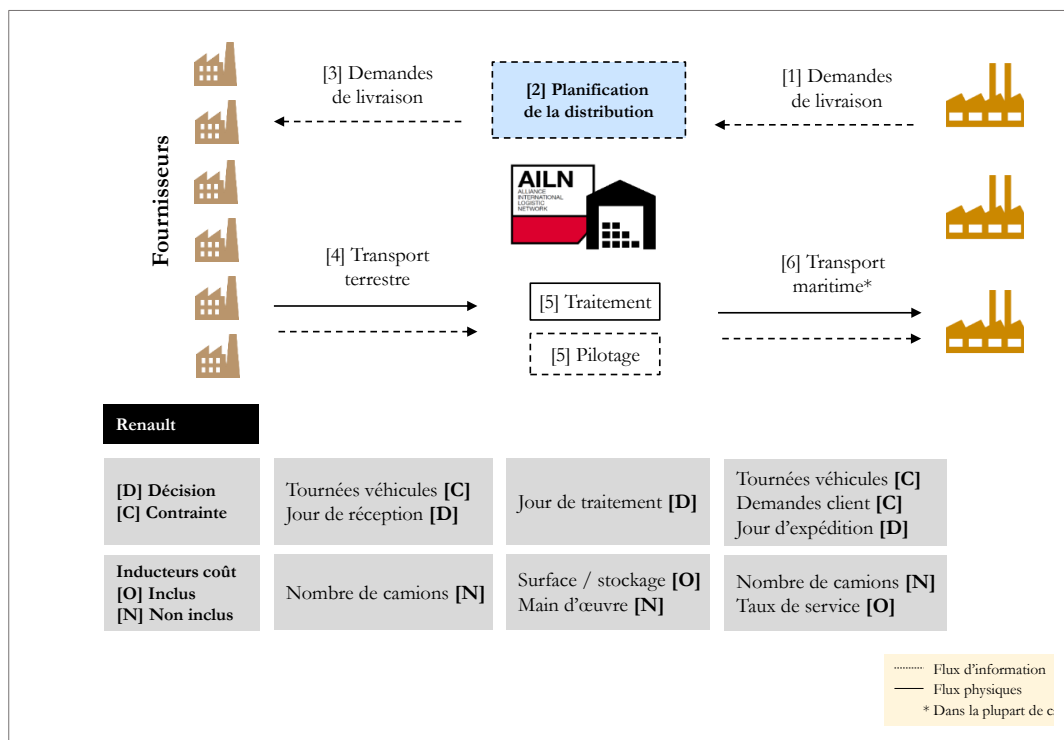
[3] Demandes de livraison

[2] Planification de la distribution

[1] Demandes de livraison

Fournisseurs

AILN
ALLIANCE INTERNATIONAL LOGISTIC NETWORK

[4] Transport terrestre

[5] Traitement

[5] Pilotage

[6] Transport maritime*

Renault

| [D] Décision [C] Contrainte | Tournées véhicules [C] Jour de réception [D] | Jour de traitement [D] | Tournées véhicules [C] Demandes client [C] Jour d'expédition [D] |
|---|---|---|---|
| Inducteurs coût [O] Inclus [N] Non inclus | Nombre de camions [N] | Surface / stockage [O] Main d'œuvre [N] | Nombre de camions [N] Taux de service [O] |

Flux d'information
Flux physiques
* Dans la plupart de c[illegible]